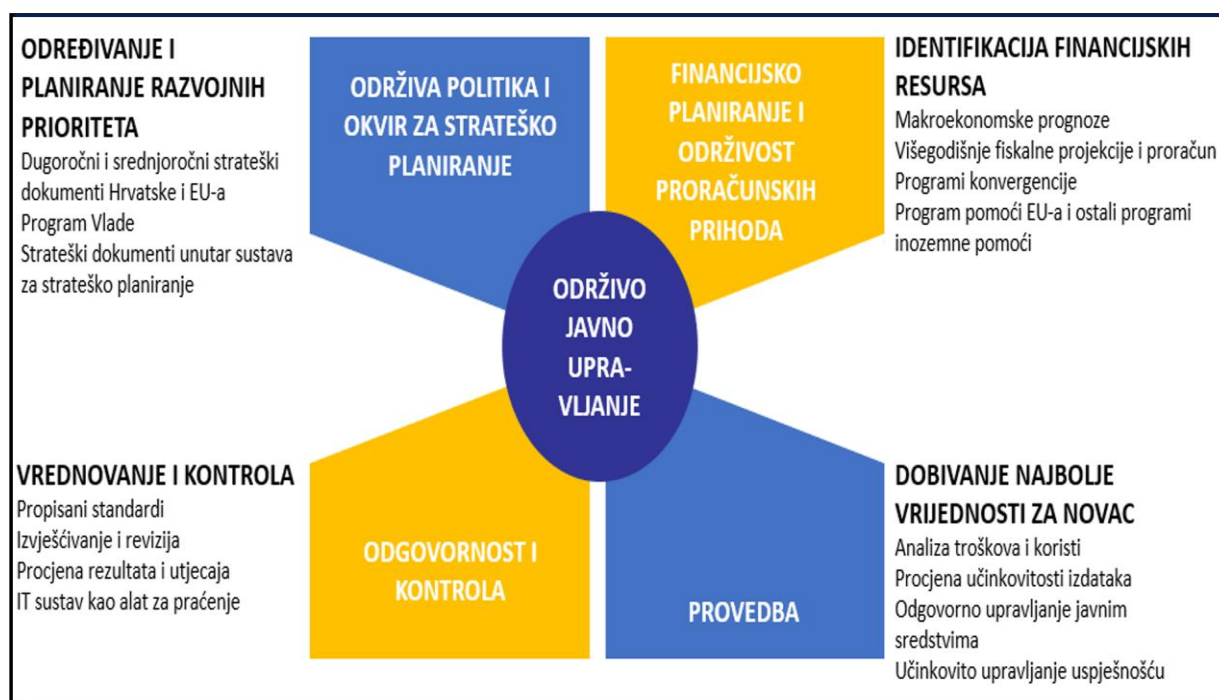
ODREĐIVANJE I PLANIRANJE RAZVOJNIH PRIORITETA
Dugoročni i srednjoročni strateški dokumenti Hrvatske i EU-a
Program Vlade
Strateški dokumenti unutar sustava za strateško planiranje

ODRŽIVA POLITIKA I OKVIR ZA STRATEŠKO PLANIRANJE

FINANCIJSKO PLANIRANJE I ODRŽIVOST PRORAČUNSKIH PRIHODA

IDENTIFIKACIJA FINANCIJSKIH RESURSA
Makroekonomske prognoze
Višegodišnje fiskalne projekcije i proračun
Programi konvergencije
Program pomoći EU-a i ostali programi inozemne pomoći

ODRŽIVO JAVNO UPRA-VLJANJE

VREDNOVANJE I KONTROLA
Propisani standardi
Izvješćivanje i revizija
Procjena rezultata i utjecaja
IT sustav kao alat za praćenje

ODGOVORNOST I KONTROLA

PROVEDBA

DOBIVANJE NAJBOLJE VRIJEDNOSTI ZA NOVAC
Analiza troškova i koristi
Procjena učinkovitosti izdataka
Odgovorno upravljanje javnim sredstvima
Učinkovito upravljanje uspješnošću